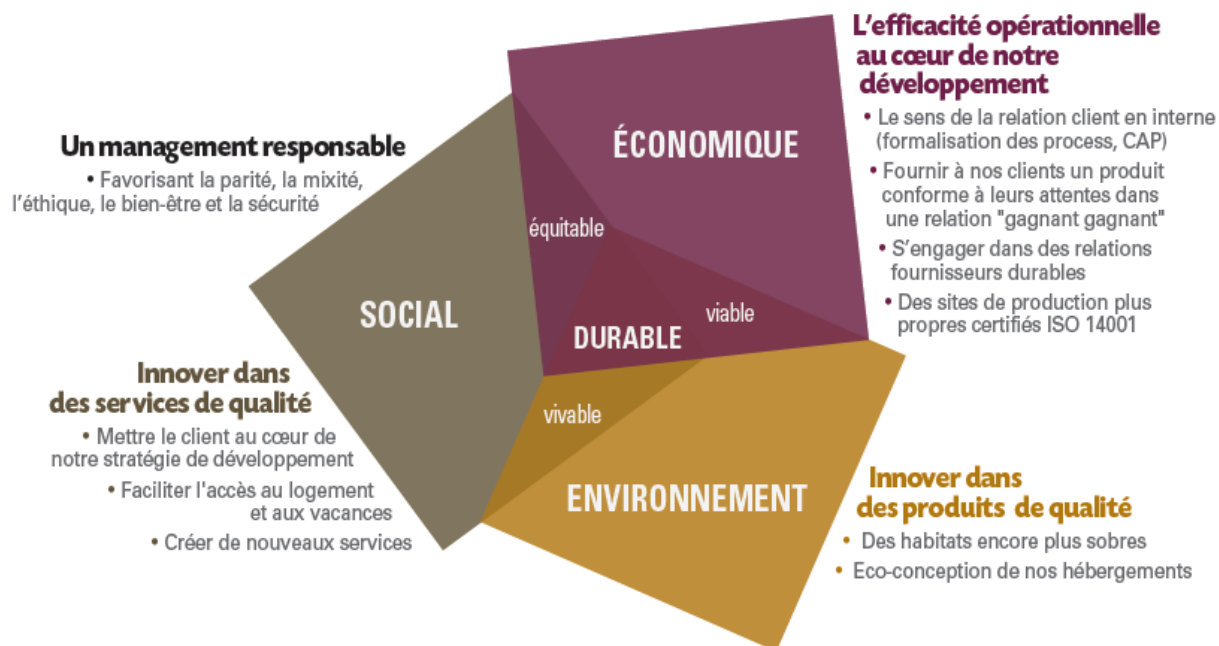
L'efficacité opérationnelle au cœur de notre développement

• Le sens de la relation client en interne (formalisation des process, CAP)
• Fournir à nos clients un produit conforme à leurs attentes dans une relation "gagnant gagnant"
• S'engager dans des relations fournisseurs durables
• Des sites de production plus propres certifiés ISO 14001

Un management responsable

• Favorisant la parité, la mixité, l'éthique, le bien-être et la sécurité

ÉCONOMIQUE

équitable

SOCIAL

DURABLE

viable

vivable

ENVIRONNEMENT

Innover dans des services de qualité

• Mettre le client au cœur de notre stratégie de développement
• Faciliter l'accès au logement et aux vacances
• Créer de nouveaux services

Innover dans des produits de qualité

• Des habitats encore plus sobres
• Eco-conception de nos hébergements